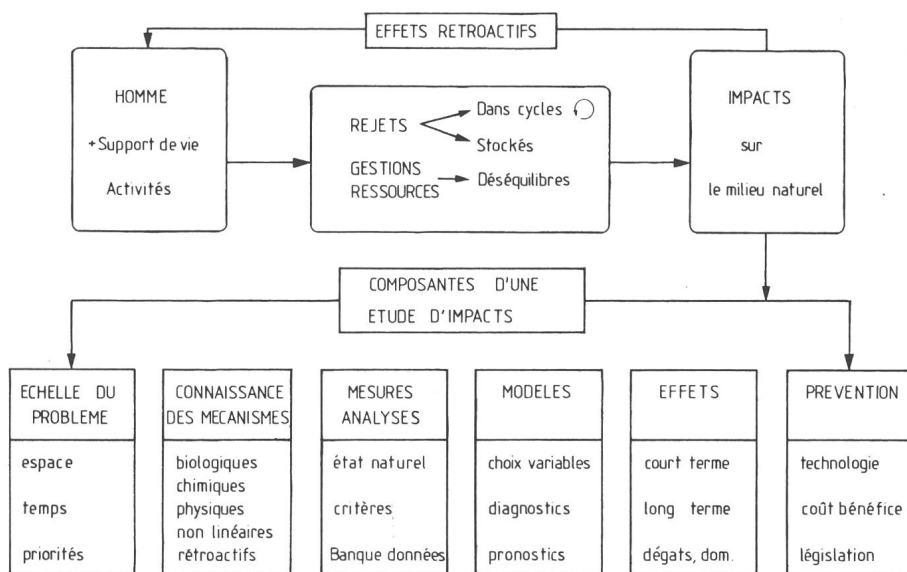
EFFETS RETROACTIFS

HOMME

+ Support de vie

Activités

REJETS

Dans cycles

Stockés

GESTIONS RESSOURCES

Déséquilibres

IMPACTS

sur

le milieu naturel

COMPOSANTES D'UNE ETUDE D'IMPACTS

ECHELLE DU PROBLEME

espace

temps

priorités

CONNAISSANCE DES MECANISMES

biologiques

chimiques

physiques

non linéaires

rétroactifs

MESURES ANALYSES

état naturel

critères

Banque données

MODELES

choix variables

diagnostics

pronostics

EFFETS

court terme

long terme

dégats, dom.

PREVENTION

technologie

coût bénéfice

législation